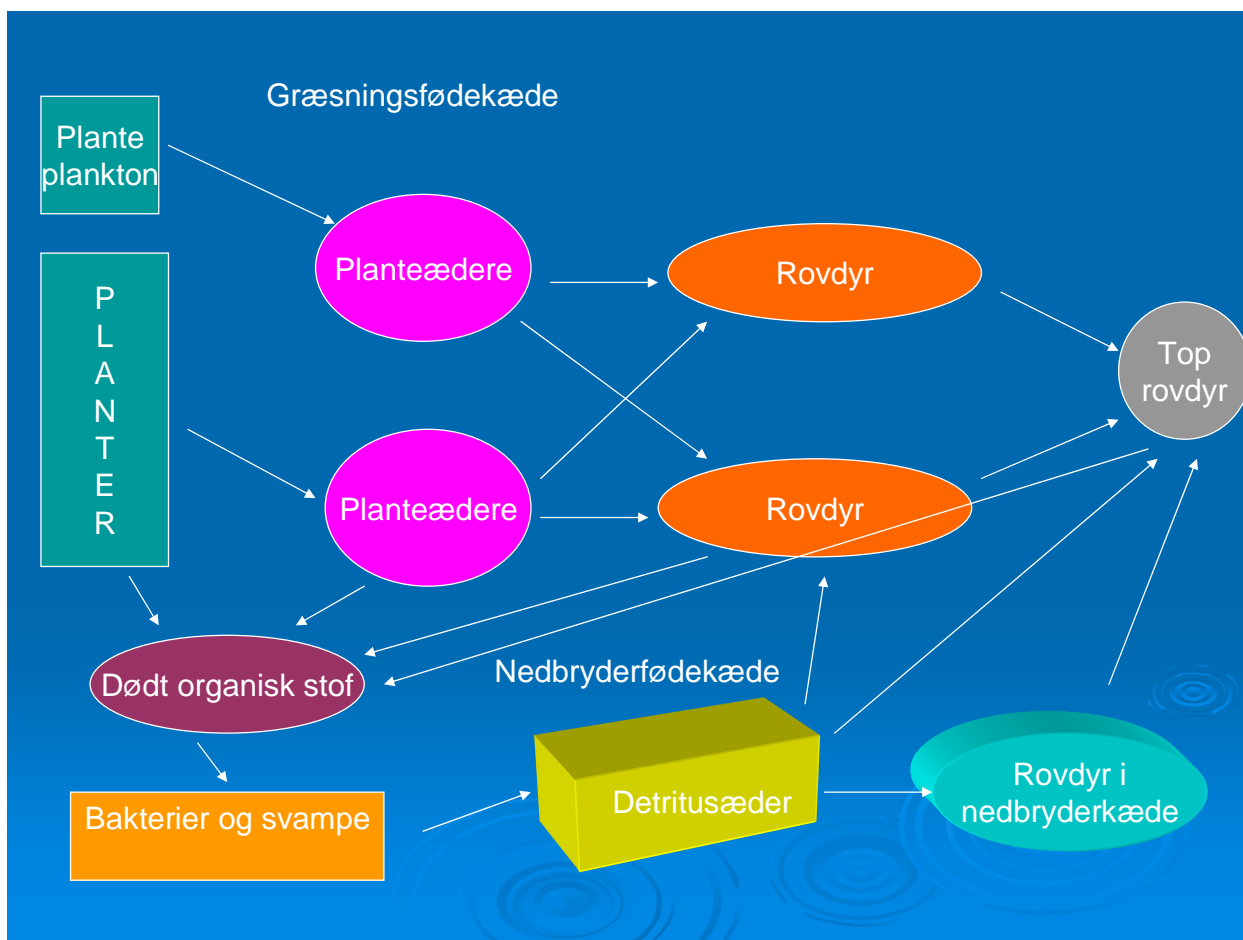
Græsningsfødekæde

Plante plankton

Planteædere

Rovdyr

P
L
A
N
T
E
R

Top rovdyr

Planteædere

Rovdyr

Dødt organisk stof

Nedbryderfødekæde

Bakterier og svampe

Detritusæder

Rovdyr i nedbryderkæde